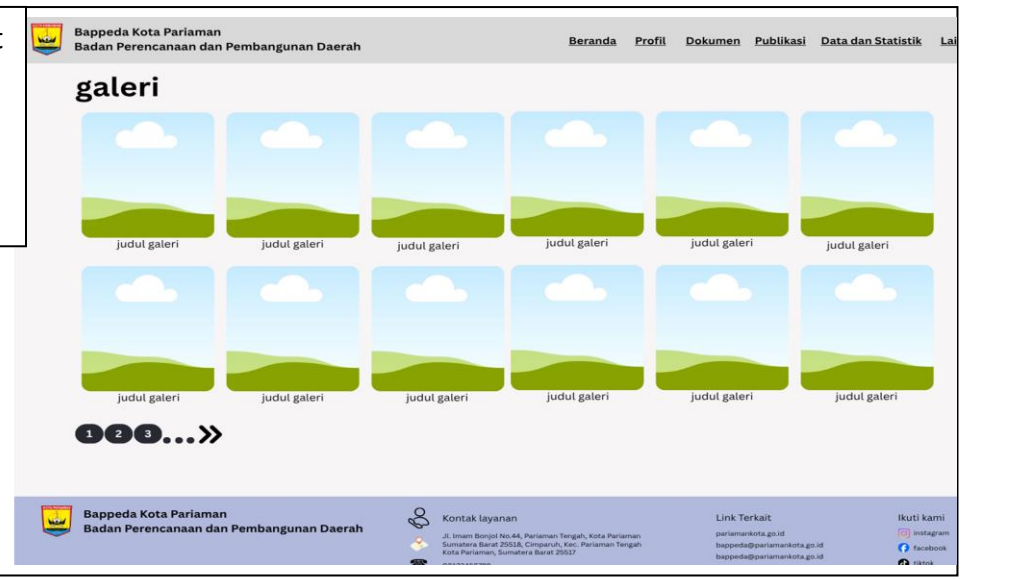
Bappeda Kota Pariaman
Badan Perencanaan dan Pembangunan Daerah

Beranda Profil Dokumen Publikasi Data dan Statistik Lai

galeri

judul galeri judul galeri judul galeri judul galeri judul galeri judul galeri

judul galeri judul galeri judul galeri judul galeri judul galeri judul galeri

1 2 3 ... »

Bappeda Kota Pariaman
Badan Perencanaan dan Pembangunan Daerah

Kontak layanan
Jl. Imam Bonjol No.44, Pariaman Tengah, Kota Pariaman Sumatera Barat 25518, Cimparuh, Kec. Pariaman Tengah Kota Pariaman, Sumatera Barat 25517

Link Terkait
pariamankota.go.id
bappeda@pariamankota.go.id
bappeda@pariamankota.go.id

Ikuti kami
instagram
facebook
tiktok